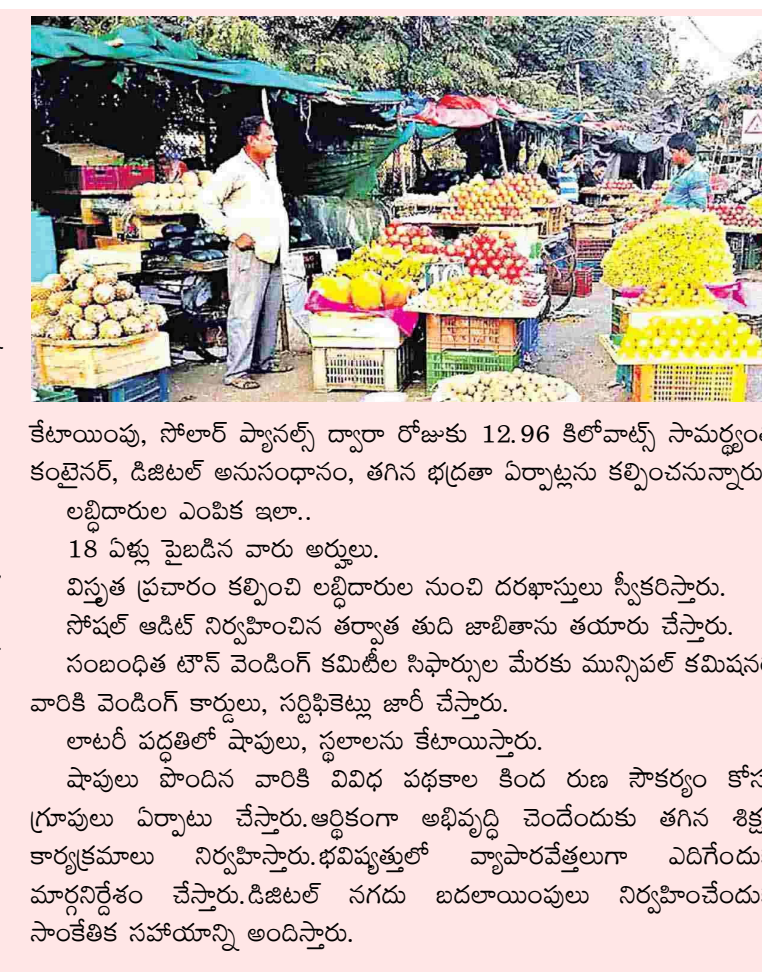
కేటాయింపు, సోలార్ ప్యానల్స్ ద్వారా రోజుకు 12.96 కిలోవాట్స్ సామర్థ్యం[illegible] కంటైనర్, డిజిటల్ అనుసంధానం, తగిన భద్రతా ఏర్పాట్లను కల్పించనున్నారు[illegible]

లబ్ధిదారుల ఎంపిక ఇలా..

18 ఏళ్లు పైబడిన వారు అర్హులు.

విస్తృత ప్రచారం కల్పించి లబ్ధిదారుల నుంచి దరఖాస్తులు స్వీకరిస్తారు.

సోషల్ ఆడిట్ నిర్వహించిన తర్వాత తుది జాబితాను తయారు చేస్తారు.

సంబంధిత టౌన్ వెండింగ్ కమిటీల సిఫార్సుల మేరకు మున్సిపల్ కమిషన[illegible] వారికి వెండింగ్ కార్డులు, సర్టిఫికెట్లు జారీ చేస్తారు.

లాటరీ పద్ధతిలో షాపులు, స్థలాలను కేటాయిస్తారు.

షాపులు పొందిన వారికి వివిధ పథకాల కింద రుణ సౌకర్యం కోస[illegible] గ్రూపులు ఏర్పాటు చేస్తారు. ఆర్థికంగా అభివృద్ధి చెందేందుకు తగిన శిక్ష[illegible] కార్యక్రమాలు నిర్వహిస్తారు. భవిష్యత్తులో వ్యాపారవేత్తలుగా ఎదిగేందు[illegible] మార్గనిర్దేశం చేస్తారు. డిజిటల్ నగదు బదలాయింపులు నిర్వహించేందు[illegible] సాంకేతిక సహాయాన్ని అందిస్తారు.